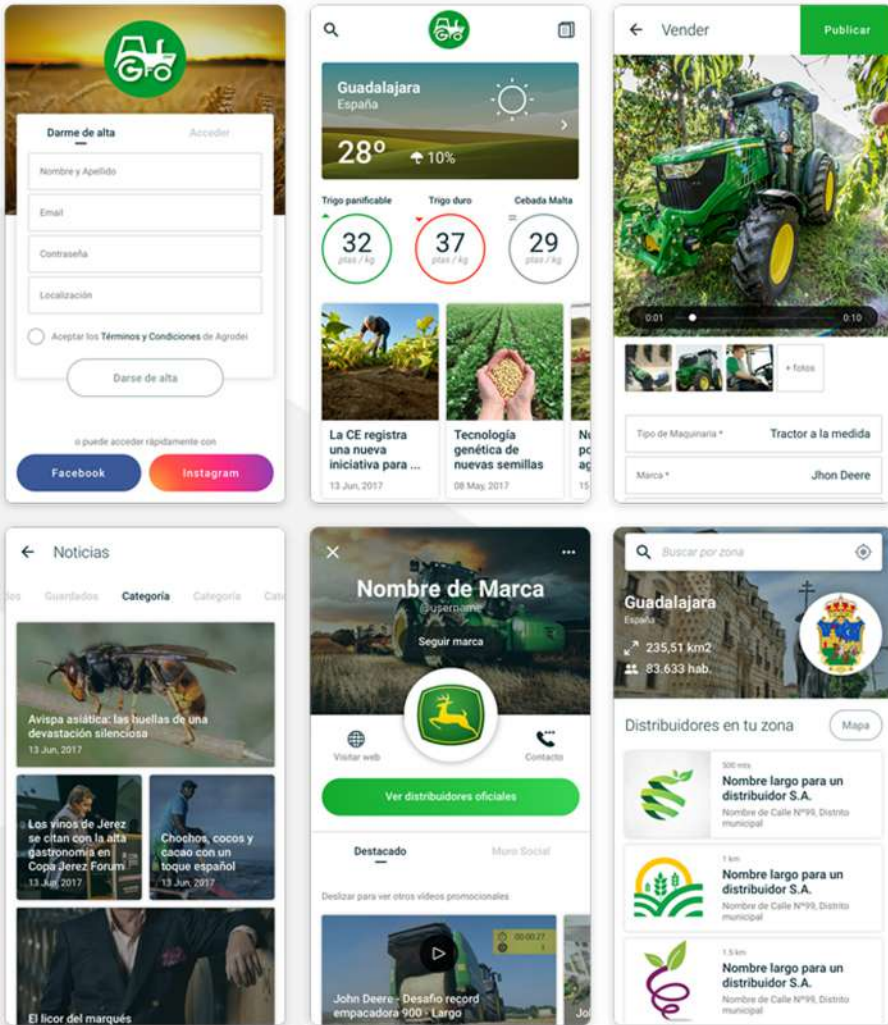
Darme de alta
Acceder
Nombre y Apellido
Email
Contraseña
Localización
Aceptar los Términos y Condiciones de Agrodei
Darse de alta
o puede acceder rápidamente con
Facebook
Instagram

Guadalajara
España
28°
10%
Trigo panificable
32
ptas / kg
Trigo duro
37
ptas / kg
Cebada Malta
29
ptas / kg
La CE registra una nueva iniciativa para ...
13 Jun, 2017
Tecnología genética de nuevas semillas
08 May, 2017
Nu
po
ag
15

Vender
Publicar
0:01
0:10
+ fotos
Tipo de Maquinaria *
Tractor a la medida
Marca *
Jhon Deere

Noticias
dos
Guardados
Categoría
Categoría
Cat
Avispa asiática: las huellas de una devastación silenciosa
13 Jun, 2017
Los vinos de Jerez se citan con la alta gastronomía en Copa Jerez Forum
13 Jun, 2017
Chochos, cocos y cacao con un toque español
13 Jun, 2017
El licor del marqués

Nombre de Marca
@username
Seguir marca
Visitar web
Contacto
Ver distribuidores oficiales
Destacado
Muro Social
Deslizar para ver otros videos promocionales
00:00:27
John Deere - Desafío record empacadora 900 - Largo

Buscar por zona
Guadalajara
España
235,51 km2
83.633 hab.
Distribuidores en tu zona
Mapa
500 mts
Nombre largo para un distribuidor S.A.
Nombre de Calle Nº99, Distrito municipal
1 km
Nombre largo para un distribuidor S.A.
Nombre de Calle Nº99, Distrito municipal
1.5 km
Nombre largo para un distribuidor S.A.
Nombre de Calle Nº99, Distrito municipal